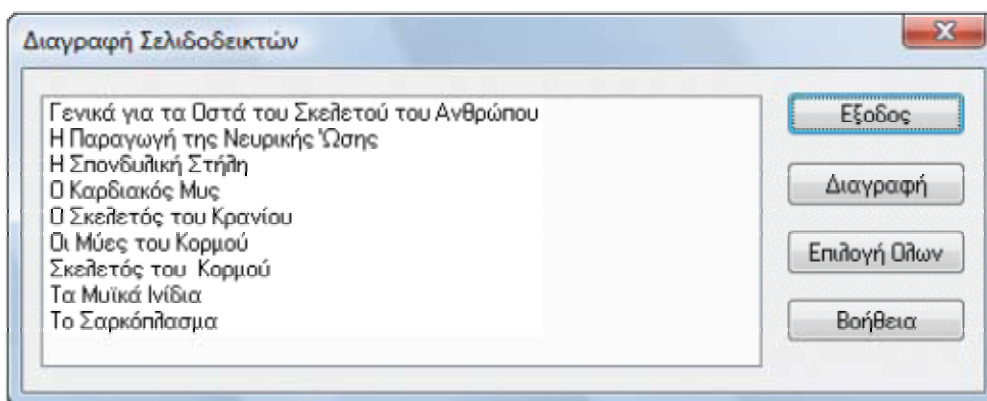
Διαγραφή Σελιδοδεικτών

Γενικά για τα Οστά του Σκελετού του Ανθρώπου
Η Παραγωγή της Νευρικής Ώσης
Η Σπονδυλική Στήλη
Ο Καρδιακός Μυς
Ο Σκελετός του Κρανίου
Οι Μύες του Κορμού
Σκελετός του Κορμού
Τα Μυϊκά Ινίδια
Το Σαρκόπλασμα

Εξοδος
Διαγραφή
Επιλογή Ολων
Βοήθεια